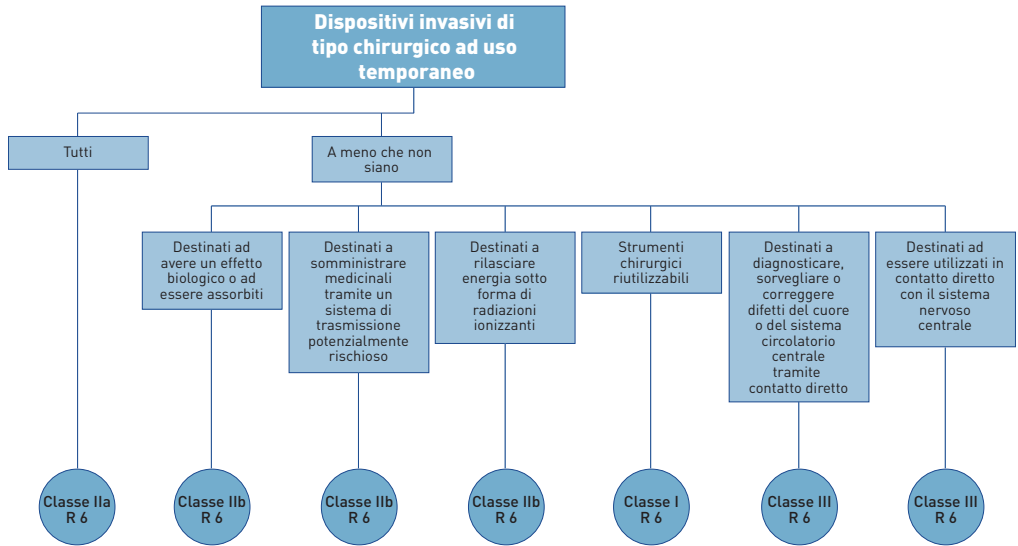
Dispositivi invasivi di tipo chirurgico ad uso temporaneo

Tutti

A meno che non siano

Destinati ad avere un effetto biologico o ad essere assorbiti

Destinati a somministrare medicinali tramite un sistema di trasmissione potenzialmente rischioso

Destinati a rilasciare energia sotto forma di radiazioni ionizzanti

Strumenti chirurgici riutilizzabili

Destinati a diagnosticare, sorvegliare o correggere difetti del cuore o del sistema circolatorio centrale tramite contatto diretto

Destinati ad essere utilizzati in contatto diretto con il sistema nervoso centrale

Classe IIa R 6

Classe IIb R 6

Classe IIb R 6

Classe IIb R 6

Classe I R 6

Classe III R 6

Classe III R 6